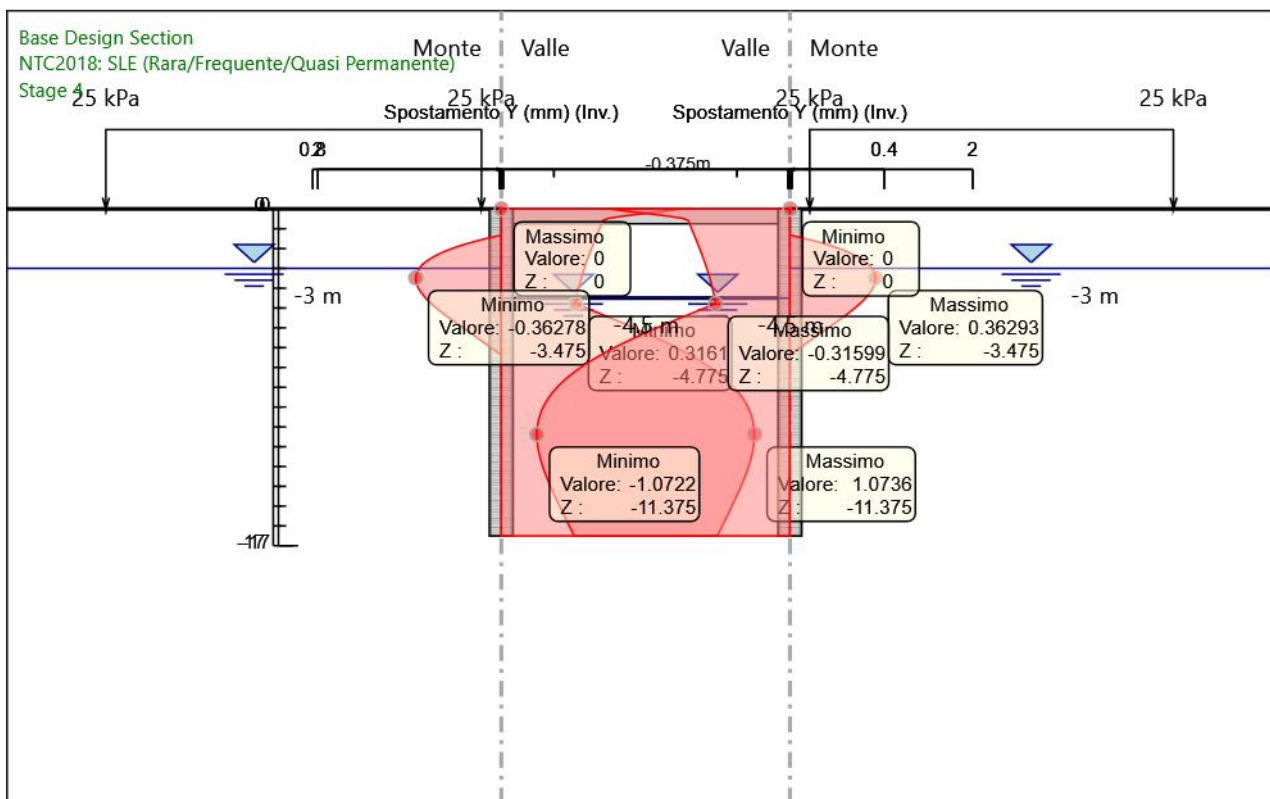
Base Design Section
NTC2018: SLE (Rara/Frequente/Quasi Permanente)
Stage 4

Monte | Valle Valle | Monte

25 kPa 25 kPa 25 kPa 25 kPa

Spostamento Y (mm) (Inv.) Spostamento Y (mm) (Inv.)

0.8 0.2 0.4 2

-0.375m

0

-3 m -3 m

-4.5 m -4.5 m

Massimo
Valore: 0
Z : 0

Minimo
Valore: 0
Z : 0

Minimo
Valore: -0.36278
Z : -3.475

Massimo
Valore: 0.36293
Z : -3.475

Minimo
Valore: 0.3161
Z : -4.775

Massimo
Valore: -0.31599
Z : -4.775

Minimo
Valore: -1.0722
Z : -11.375

Massimo
Valore: 1.0736
Z : -11.375

-17